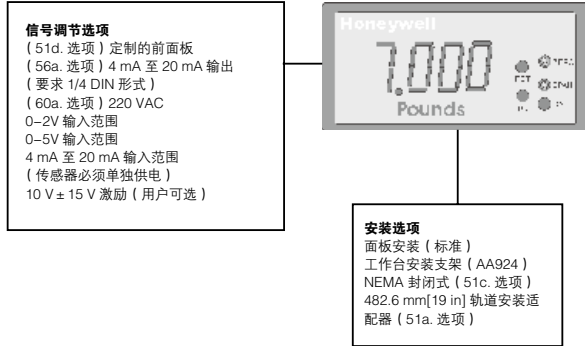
**信号调节选项**
（51d. 选项）定制的前面板
（56a. 选项）4 mA 至 20 mA 输出
（要求 1/4 DIN 形式）
（60a. 选项）220 VAC
0–2V 输入范围
0–5V 输入范围
4 mA 至 20 mA 输入范围
（传感器必须单独供电）
10 V ± 15 V 激励（用户可选）

Honeywell
7.000
Pounds
TEST

**安装选项**
面板安装（标准）
工作台安装支架（AA924）
NEMA 封闭式（51c. 选项）
482.6 mm[19 in] 轨道安装适配器（51a. 选项）